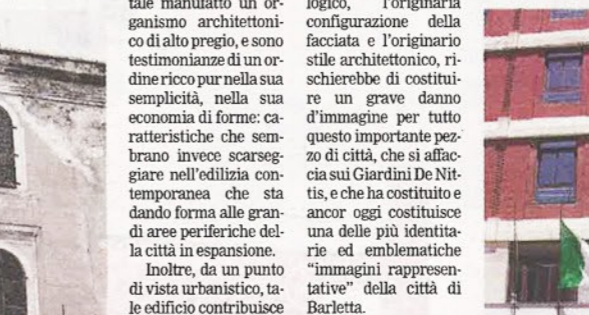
tale manufatto un organismo architettonico di alto pregio, e sono testimonianze di un ordine ricco pur nella sua semplicità, nella sua economia di forme: caratteristiche che sembrano invece scarseggiare nell'edilizia contemporanea che sta dando forma alle grandi aree periferiche della città in espansione.

Inoltre, da un punto di vista urbanistico, tale edificio contribuisce

logico, l'originaria configurazione della facciata e l'originario stile architettonico, rischierebbe di costituire un grave danno d'immagine per tutto questo importante pezzo di città, che si affaccia sui Giardini De Nittis, e che ha costituito e ancor oggi costituisce una delle più identitarie ed emblematiche "immagini rappresentative" della città di Barletta.